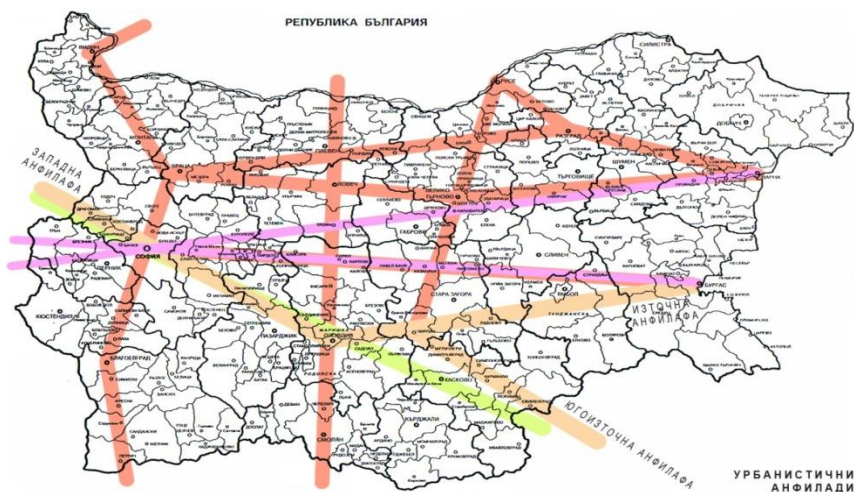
РЕПУБЛИКА БЪЛГАРИЯ

ЗАПАДНА АНФИЛАДА

ИЗТОЧНА АНФИЛАДА

ЮГОИЗТОЧНА АНФИЛАДА

УРБАНИСТИЧНИ АНФИЛАДИ

СОФИЯ

ВРАЦА

ЛОВЕЧ

ВЕЛИКО ТЪРНОВО

РУСЕ

РАЗГРАД

ШУМЕН

ТЪРГОВИЩЕ

ВАРНА

ГАБРОВО

СЛИВЕН

БУРГАС

СТАРА ЗАГОРА

ПАЗАРДЖИК

ПЛОВДИВ

ХАСКОВО

КЪРДЖАЛИ

СМОЛЯН

БЛАГОЕВГРАД

КЮСТЕНДИЛ

ПЕРНИК

ЯМБОЛ

СИЛИСТРА

ДОБРИЧ

МОНТАНА

ВИДИН

ПЛЕВЕН

ПЕРНИК

ПЕТРИЧ

ДИМИТРОВГРАД